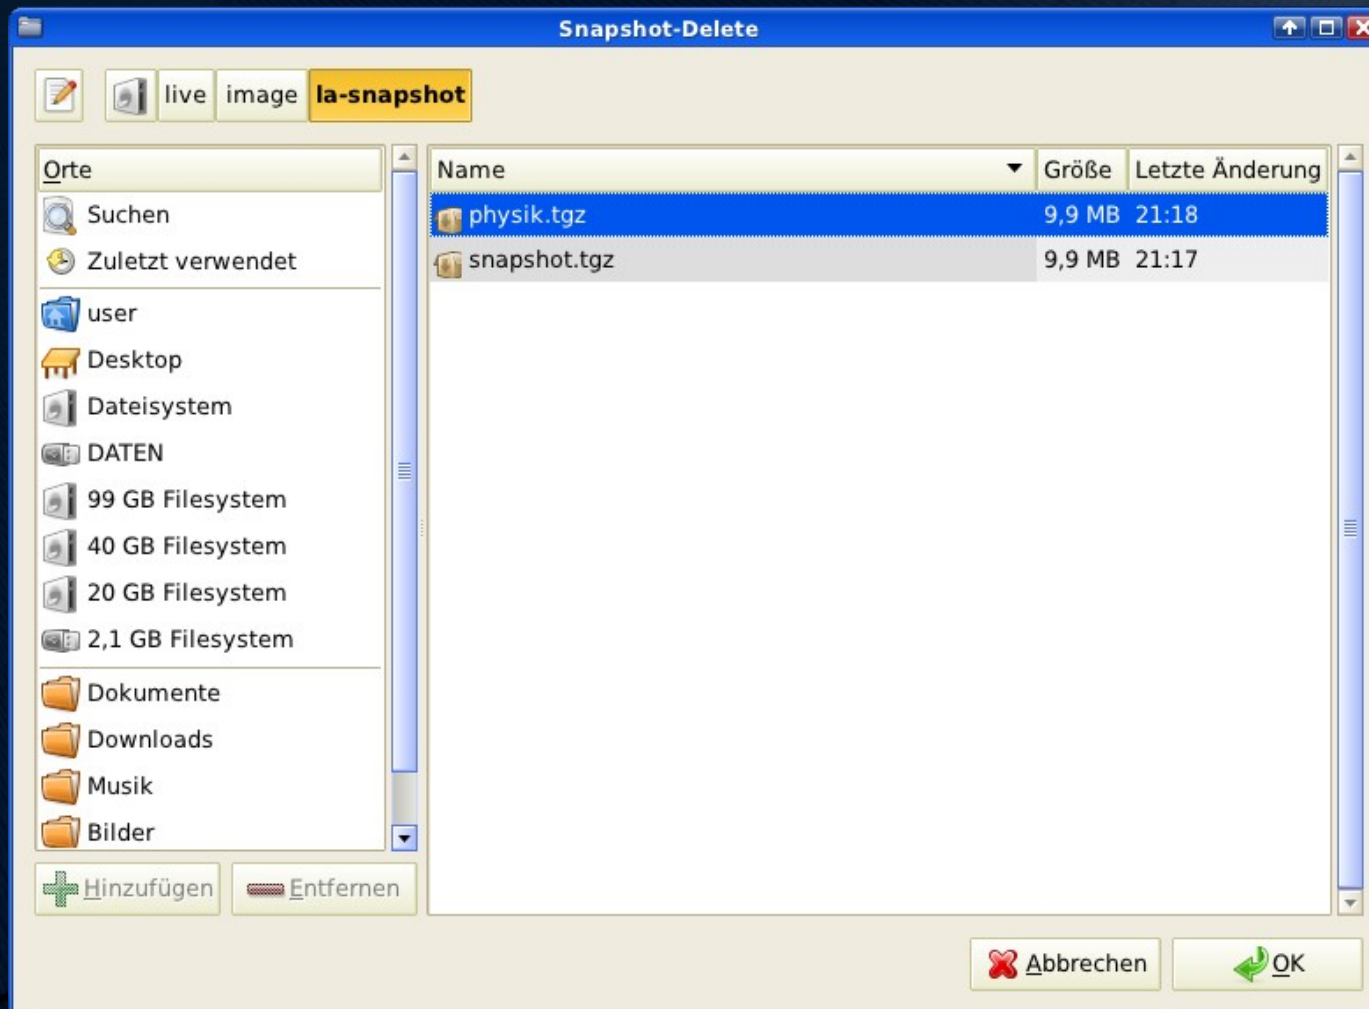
Snapshot-Delete

live image la-snapshot

Orte
Suchen
Zuletzt verwendet
user
Desktop
Dateisystem
DATEN
99 GB Filesystem
40 GB Filesystem
20 GB Filesystem
2,1 GB Filesystem
Dokumente
Downloads
Musik
Bilder

Hinzufügen Entfernen

| Name | Größe | Letzte Änderung |
|---|---|---|
| physik.tgz | 9,9 MB | 21:18 |
| snapshot.tgz | 9,9 MB | 21:17 |

Abbrechen OK